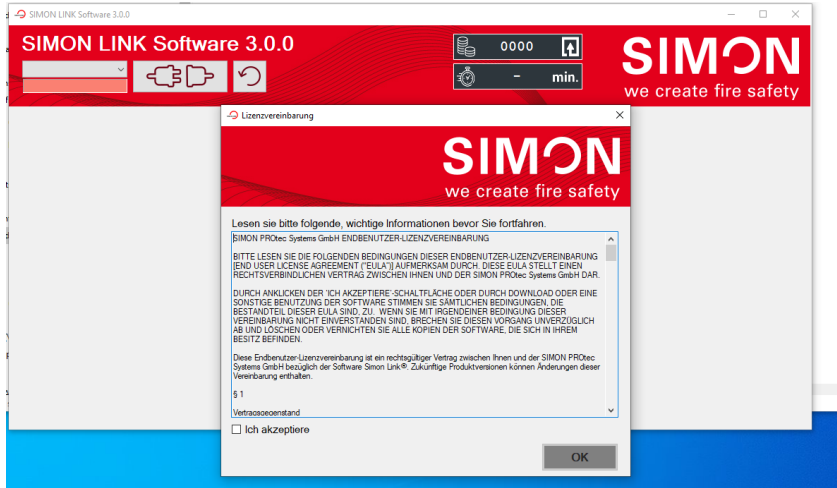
SIMON LINK Software 3.0.0

SIMON LINK Software 3.0.0

0000

- min.

SIMON
we create fire safety

Lizenzvereinbarung

SIMON
we create fire safety

Lesen sie bitte folgende, wichtige Informationen bevor Sie fortfahren.

SIMON PROtec Systems GmbH ENDBENUTZER-LIZENZVEREINBARUNG

BITTE LESEN SIE DIE FOLGENDEN BEDINGUNGEN DIESER ENDBENUTZER-LIZENZVEREINBARUNG [END USER LICENSE AGREEMENT ("EULA")] AUFMERKSAM DURCH. DIESE EULA STELLT EINEN RECHTSVERBINDLICHEN VERTRAG ZWISCHEN IHNEN UND DER SIMON PROtec Systems GmbH DAR.

DURCH ANKLICKEN DER 'ICH AKZEPTIERE'-SCHALTFLÄCHE ODER DURCH DOWNLOAD ODER EINE SONSTIGE BENUTZUNG DER SOFTWARE STIMMEN SIE SÄMTLICHEN BEDINGUNGEN, DIE BESTANDTEIL DIESER EULA SIND, ZU. WENN SIE MIT IRGENDEINER BEDINGUNG DIESER VEREINBARUNG NICHT EINVERSTANDEN SIND, BRECHEN SIE DIESEN VORGANG UNVERZÜGLICH AB UND LÖSCHEN ODER VERNICHTEN SIE ALLE KOPIEN DER SOFTWARE, DIE SICH IN IHREM BESITZ BEFINDEN.

Diese Endbenutzer-Lizenzvereinbarung ist ein rechtsgültiger Vertrag zwischen Ihnen und der SIMON PROtec Systems GmbH bezüglich der Software Simon Link®. Zukünftige Produktversionen können Änderungen dieser Vereinbarung enthalten.

§ 1

Vertragsgegenstand

Ich akzeptiere

OK